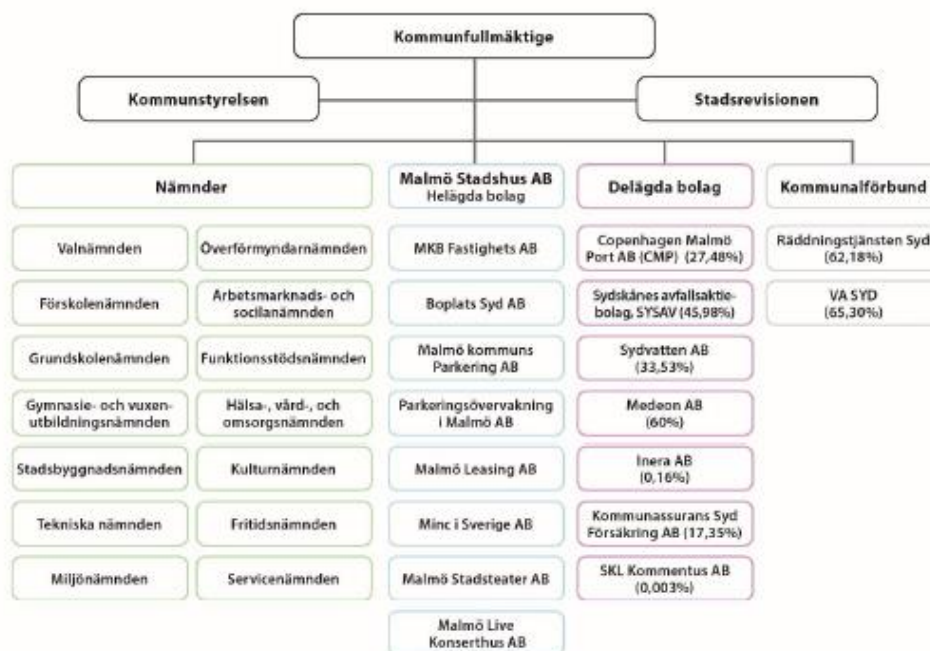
Kommunfullmäktige

Kommunstyrelsen

Stadsrevisionen

Nämnder

Valnämnden

Överförmyndarnämnden

Förskolenämnden

Arbetsmarknads- och socialnämnden

Grundskolenämnden

Funktionsstödsnämnden

Gymnasie- och vuxenutbildningsnämnden

Hälsa-, vård-, och omsorgsnämnden

Stadsbyggnadsnämnden

Kulturnämnden

Tekniska nämnden

Fritidsnämnden

Miljönämnden

Servicenämnden

Malmö Stadshus AB
Helägda bolag

MKB Fastighets AB

Boplats Syd AB

Malmö kommuns Parkering AB

Parkeringsövervakning i Malmö AB

Malmö Leasing AB

Minc i Sverige AB

Malmö Stadsteater AB

Malmö Live Konserthus AB

Delägda bolag

Copenhagen Malmö Port AB (CMP) (27,48%)

Sydskånes avfallsaktiebolag, SYSAV (45,98%)

Sydvatten AB (33,53%)

Medeon AB (60%)

Inera AB (0,16%)

Kommunassurans Syd Försäkring AB (17,35%)

SKL Kommentus AB (0,003%)

Kommunalförbund

Räddningstjänsten Syd (62,18%)

VA SYD (65,30%)